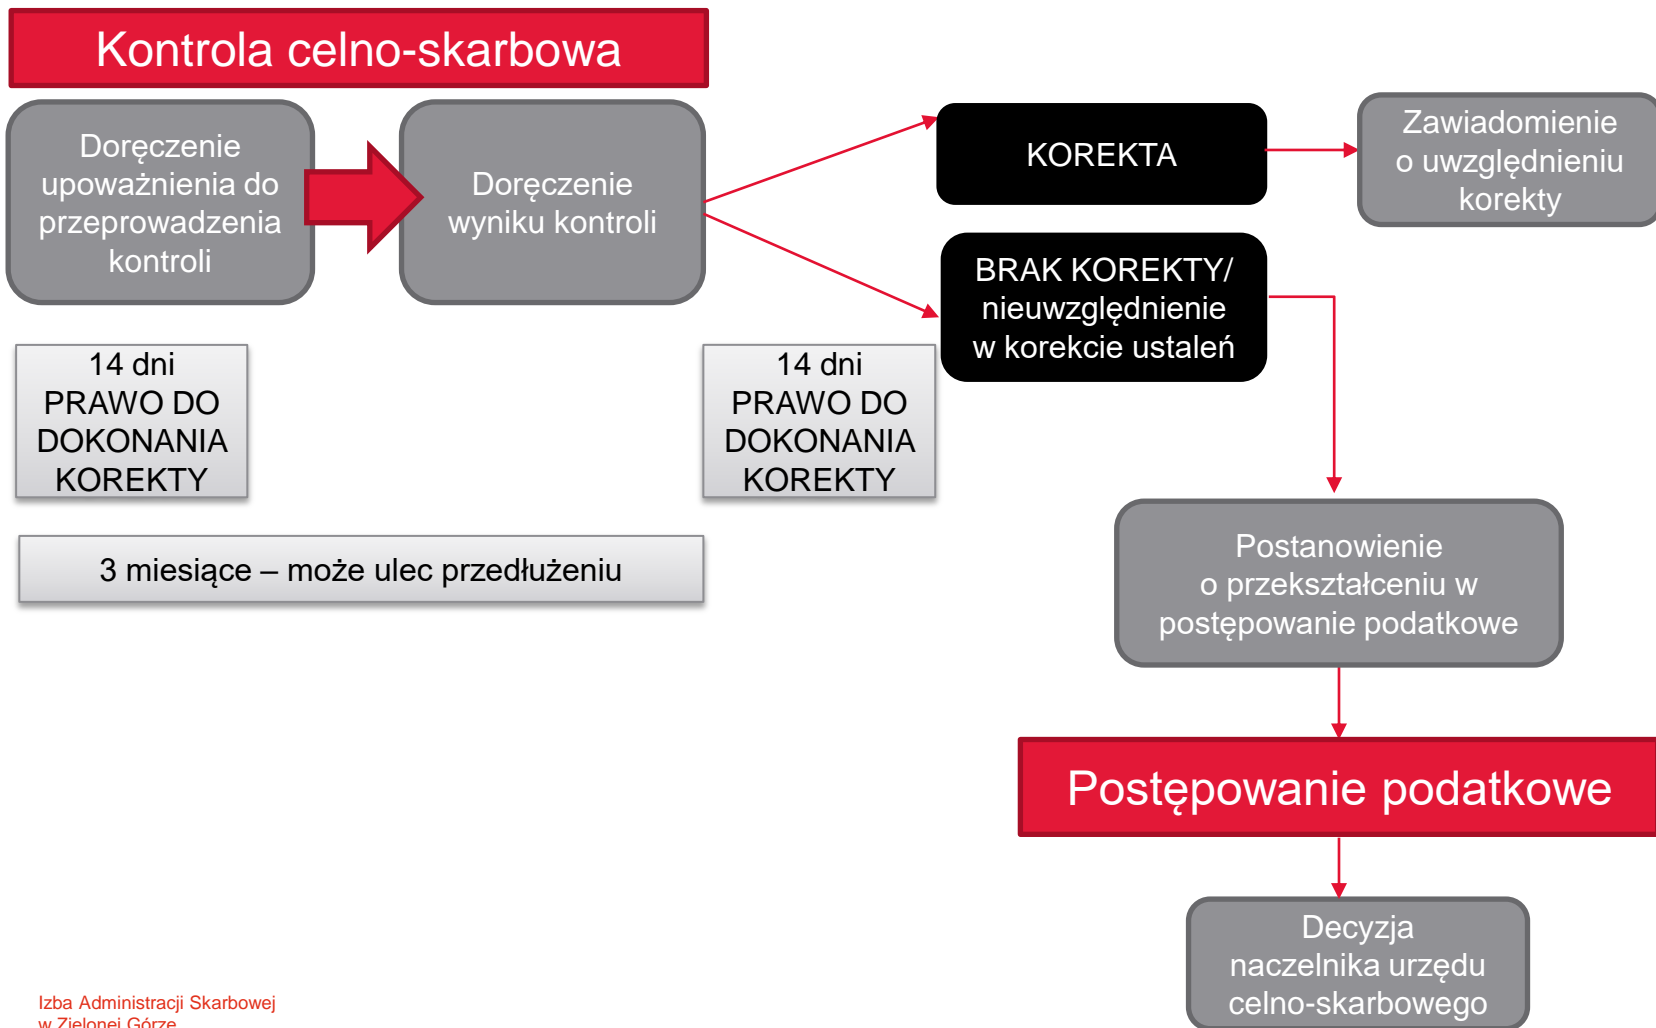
Kontrola celno-skarbowa

Doręczenie upoważnienia do przeprowadzenia kontroli

Doręczenie wyniku kontroli

KOREKTA

Zawiadomienie o uwzględnieniu korekty

BRAK KOREKTY/ nieuwzględnienie w korekcie ustaleń

14 dni PRAWO DO DOKONANIA KOREKTY

14 dni PRAWO DO DOKONANIA KOREKTY

3 miesiące – może ulec przedłużeniu

Postanowienie o przekształceniu w postępowanie podatkowe

Postępowanie podatkowe

Decyzja naczelnika urzędu celno-skarbowego

Izba Administracji Skarbowej w Zielonej Górze